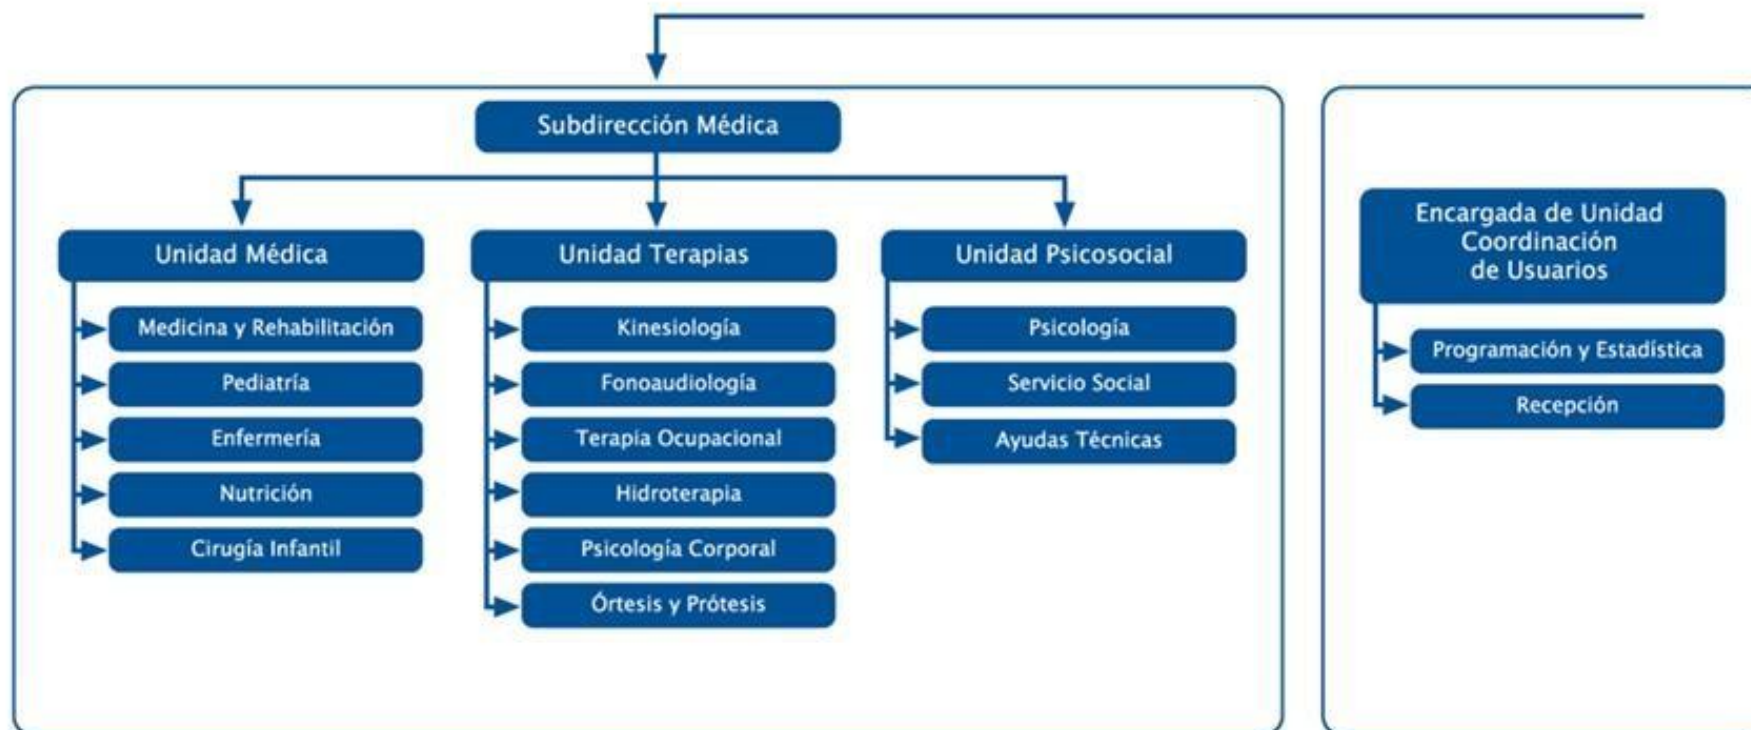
Subdirección Médica

Unidad Médica

Medicina y Rehabilitación

Pediatría

Enfermería

Nutrición

Cirugía Infantil

Unidad Terapias

Kinesiología

Fonoaudiología

Terapia Ocupacional

Hidroterapia

Psicología Corporal

Órtesis y Prótesis

Unidad Psicosocial

Psicología

Servicio Social

Ayudas Técnicas

Encargada de Unidad Coordinación de Usuarios

Programación y Estadística

Recepción